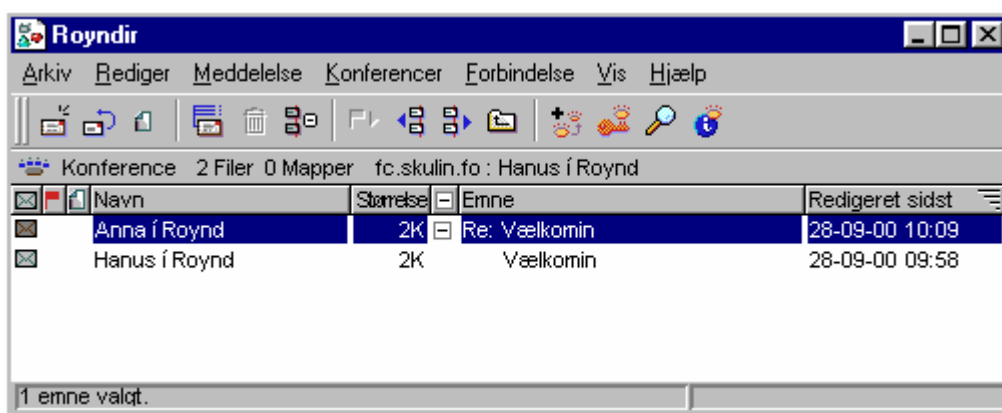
Royndir

Arkiv Rediger Meddelelse Konferencer Forbindelse Vis Hjælp

Konference 2 Filer 0 Mapper fc.skulin.fo : Hanus í Roynd

| | Navn | Størrelse | | Emne | Redigeret sidst |
|---|---|---|---|---|---|
| | Anna í Roynd | 2K | − | Re: Vælkomin | 28-09-00 10:09 |
| | Hanus í Roynd | 2K | | Vælkomin | 28-09-00 09:58 |

1 emne valgt.